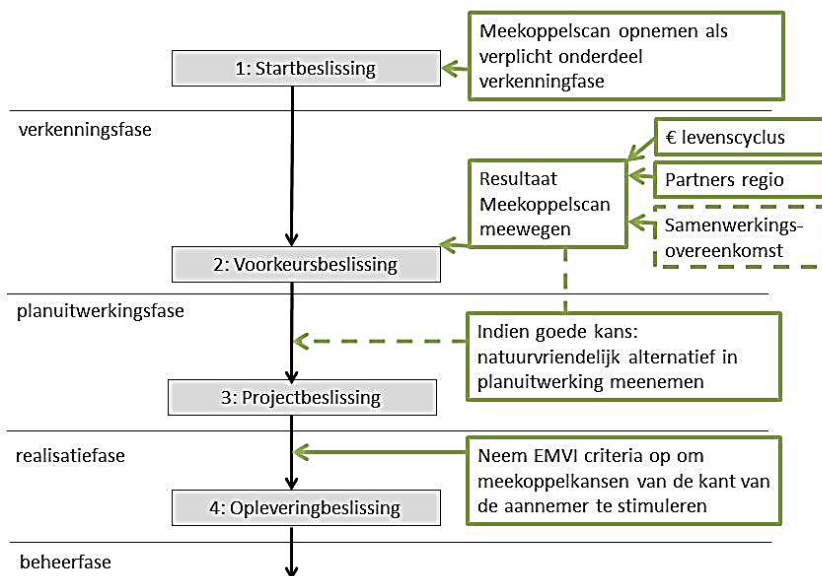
1: Startbeslissing

Meekoppelscan opnemen als verplicht onderdeel verkenningfase

verkenningsfase

€ levenscyclus

Resultaat Meekoppelscan meewegen

Partners regio

Samenwerkings-overeenkomst

2: Voorkeursbeslissing

planuitwerkingsfase

Indien goede kans: natuurvriendelijk alternatief in planuitwerking meenemen

3: Projectbeslissing

realisatiefase

Neem EMVI criteria op om meekoppelkansen van de kant van de aannemer te stimuleren

4: Opleveringbeslissing

beheerfase